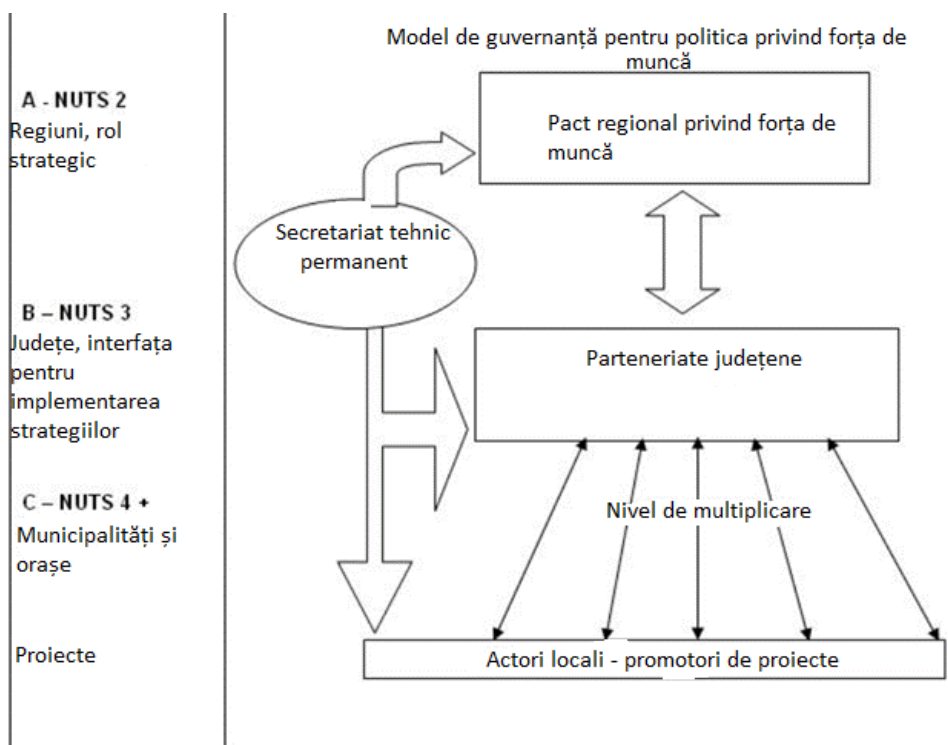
Model de guvernanță pentru politica privind forța de muncă

A - NUTS 2
Regiuni, rol strategic

Pact regional privind forța de muncă

Secretariat tehnic permanent

B – NUTS 3
Județe, interfața pentru implementarea strategiilor

Parteneriate județene

C – NUTS 4 +
Municipalități și orașe

Nivel de multiplicare

Proiecte

Actori locali - promotori de proiecte